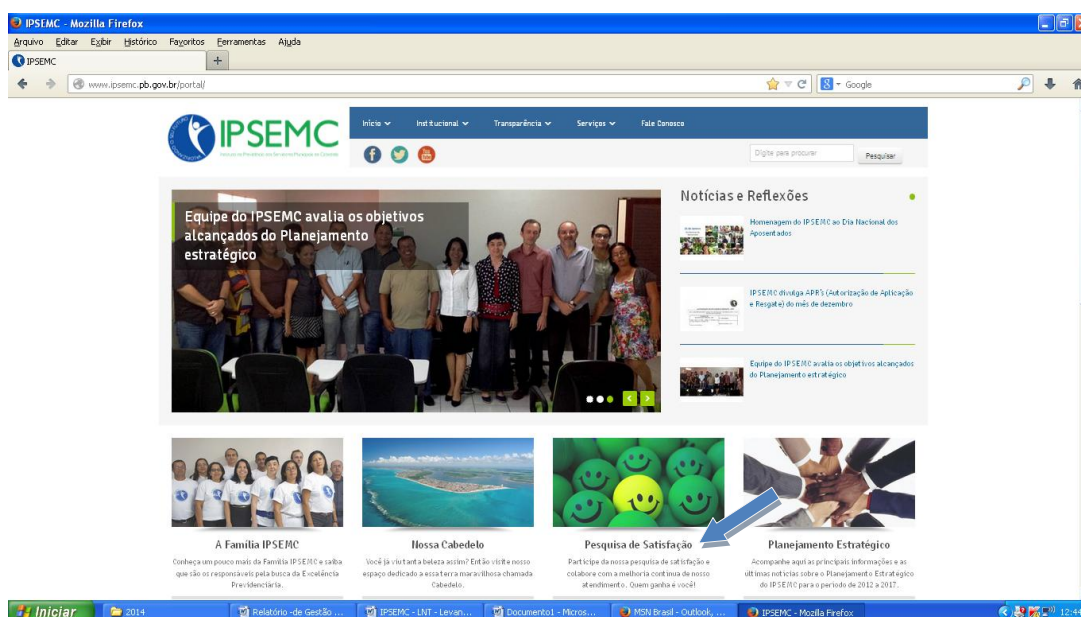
IPSEMC - Mozilla Firefox
Arquivo Editar Exibir Histórico Favoritos Ferramentas Ajuda
IPSEMC +
www.ipsemc.pb.gov.br/portal/
Google

IPSEMC
Instituto de Previdência dos Servidores Municipais de Cabedelo
Início Institucional Transparência Serviços Fale Conosco
Digite para procurar Pesquisar

Equipe do IPSEMC avalia os objetivos alcançados do Planejamento estratégico

Notícias e Reflexões
Homenagem do IPSEMC ao Dia Nacional dos Aposentados
IPSEMC divulga APR's (Autorização de Aplicação e Resgate) do mês de dezembro
Equipe do IPSEMC avalia os objetivos alcançados do Planejamento estratégico

A Família IPSEMC
Conheça um pouco mais da Família IPSEMC e saiba que são os responsáveis pela busca da Excelência Previdenciária.

Nossa Cabedelo
Você já viu tanta beleza assim? Então visite nosso espaço dedicado a essa terra maravilhosa chamada Cabedelo.

Pesquisa de Satisfação
Participe da nossa pesquisa de satisfação e colabore com a melhoria contínua de nosso atendimento. Quem ganha é você!

Planejamento Estratégico
Acompanhe aqui as principais informações e as últimas notícias sobre o Planejamento Estratégico do IPSEMC para o período de 2012 a 2017.

Iniciar 2014 Relatório -de Gestão ... IPSEMC - LNT - Levan... Documento1 - Micros... MSN Brasil - Outlook, ... IPSEMC - Mozilla Firefox 12:4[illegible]